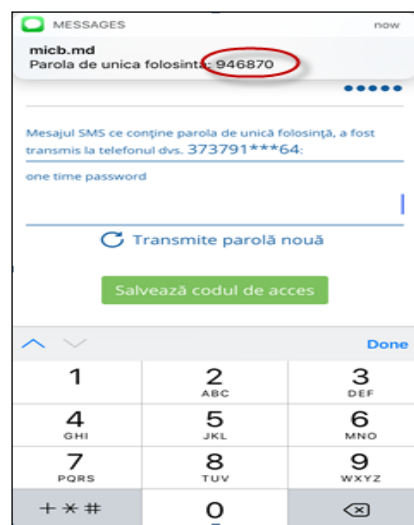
MESSAGES
now
micb.md
Parola de unica folosinta: 946870

Mesajul SMS ce conține parola de unică folosință, a fost transmis la telefonul dvs. 373791***64:

one time password

Transmite parolă nouă

Salvează codul de acces

Done

1
2 ABC
3 DEF
4 GHI
5 JKL
6 MNO
7 PQRS
8 TUV
9 WXYZ
+ * #
0